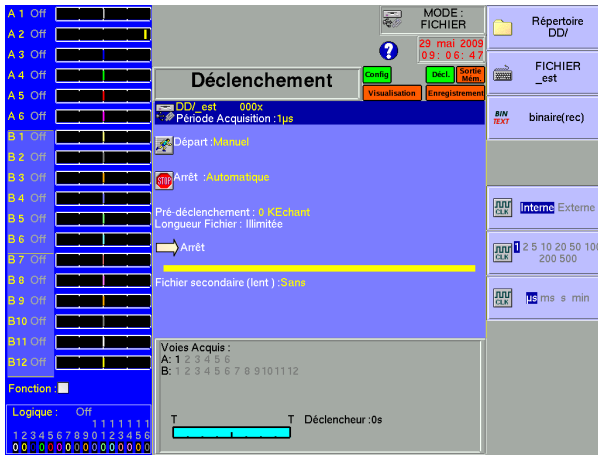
A 1 Off
A 2 Off
A 3 Off
A 4 Off
A 5 Off
A 6 Off
B 1 Off
B 2 Off
B 3 Off
B 4 Off
B 5 Off
B 6 Off
B 7 Off
B 8 Off
B 9 Off
B10 Off
B11 Off
B12 Off

Fonction :

Logique : Off
1 2 3 4 5 6 7 8 9 1 1 1 1 1 1 1 0 1 2 3 4 5 6
0 0 0 0 0 0 0 0 0 0 0 0 0 0 0 0

MODE : FICHIER

29 mai 2009
09:06:47

Déclenchement

Config

Visualisation

Decl.

Sortie Menu

Enregistrement

DD/_est 000x
Période Acquisition :1µs

Départ :Manuel

STOP Arrêt :Automatique

Pré-déclenchement : 0 KEchant
Longueur Fichier : Illimitée

Arrêt

Fichier secondaire (lent ) :Sans

Voies Acquis :
A: 1 2 3 4 5 6
B: 1 2 3 4 5 6 7 8 9 10 11 12

T T Déclencheur :0s

Répertoire DD/

FICHIER _est

BIN TEXT binaire(rec)

CLK Interne Externe

CLK 1 2 5 10 20 50 100 200 500

CLK µs ms s min